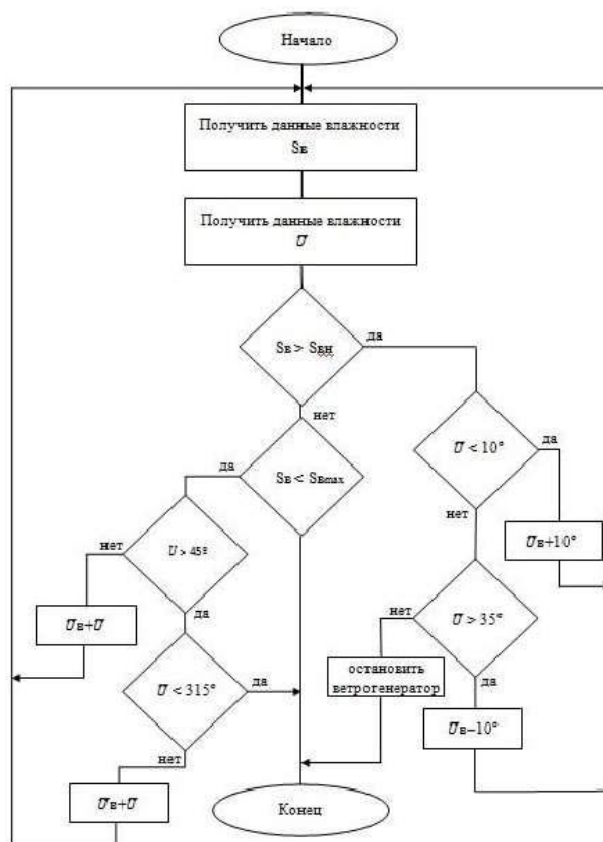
Начало

Получить данные влажности $S_в$

Получить данные влажности $\sigma$

$S_в > S_{вн}$

да

нет

$\sigma < 10°$

да

$S_в < S_{вmax}$

да

нет

$\sigma_в+10°$

нет

$U > 45°$

$\sigma > 35°$

нет

$\sigma_в+\sigma$

да

остановить ветрогенератор

$\sigma < 315°$

да

да

$\sigma_в-10°$

нет

$\sigma_в+\sigma$

Конец